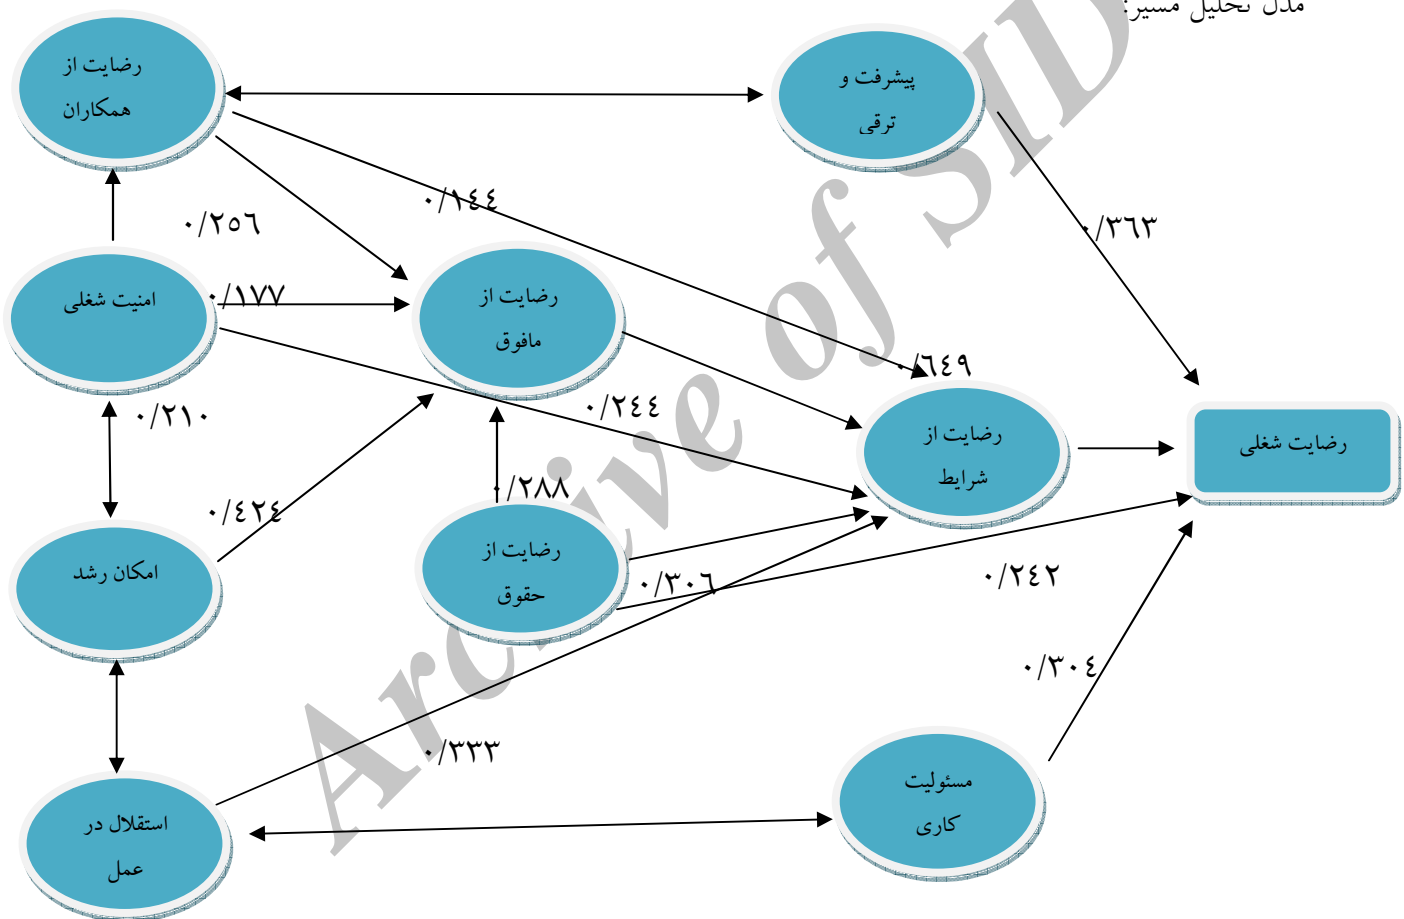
مدل تحلیل مسیر:

رضایت از همکاران

پیشرفت و ترقی

۰/۲۵۶

۰/۱۴٤

۰/۳۶۳

امنیت شغلی

۰/۱۷۷

رضایت از مافوق

۰/۶٤۹

۰/۲۱۰

۰/۲٤٤

رضایت از شرایط

رضایت شغلی

۰/٤۲٤

۰/۲۸۸

امکان رشد

رضایت از حقوق

۰/۳۰۶

۰/۲٤۲

۰/۳۰٤

۰/۳۳۳

استقلال در عمل

مسئولیت کاری

Archive of SID